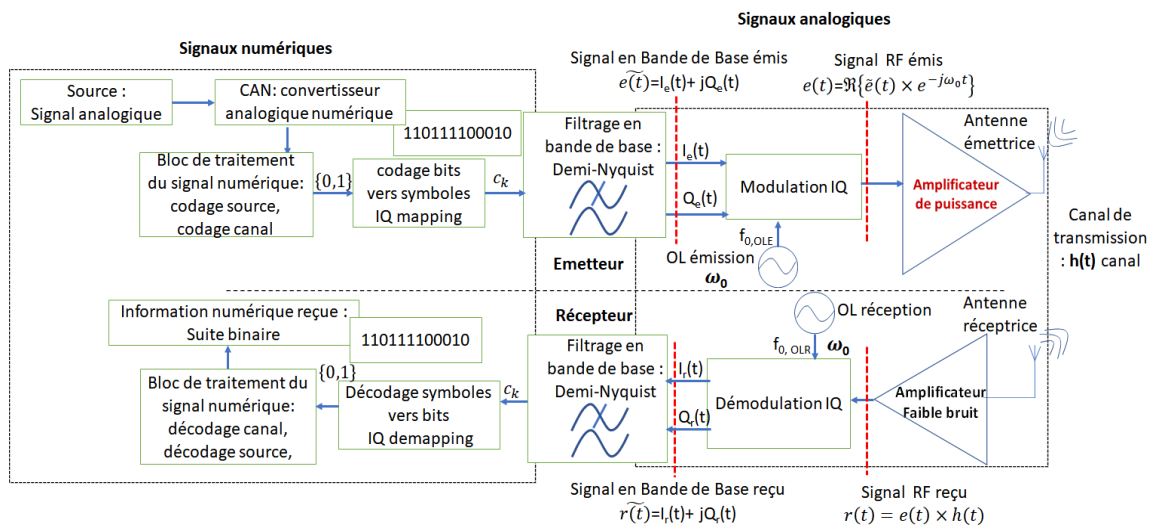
Signaux analogiques

Signaux numériques

Signal en Bande de Base émis
$\widetilde{e(t)}$=I$_e$(t)+ jQ$_e$(t)

Signal RF émis
$e(t)$=$\Re\{\tilde{e}(t) \times e^{-j\omega_0 t}\}$

Source : Signal analogique

CAN: convertisseur analogique numérique

110111100010

Bloc de traitement du signal numérique: codage source, codage canal

$\{0,1\}$

codage bits vers symboles IQ mapping

$c_k$

Filtrage en bande de base : Demi-Nyquist

I$_e$(t)

Q$_e$(t)

Modulation IQ

Amplificateur de puissance

Antenne émettrice

Canal de transmission : h(t) canal

f$_{0,OLE}$

OL émission

$\boldsymbol{\omega_0}$

Emetteur

Récepteur

OL réception

Antenne réceptrice

Information numérique reçue : Suite binaire

110111100010

$\{0,1\}$

Bloc de traitement du signal numérique: décodage canal, décodage source,

Décodage symboles vers bits IQ demapping

$c_k$

Filtrage en bande de base : Demi-Nyquist

I$_r$(t)

Q$_r$(t)

f$_{0,\ OLR}$

$\boldsymbol{\omega_0}$

Démodulation IQ

Amplificateur Faible bruit

Signal en Bande de Base reçu
$\widetilde{r(t)}$=I$_r$(t)+ jQ$_r$(t)

Signal RF reçu
$r(t) = e(t) \times h(t)$